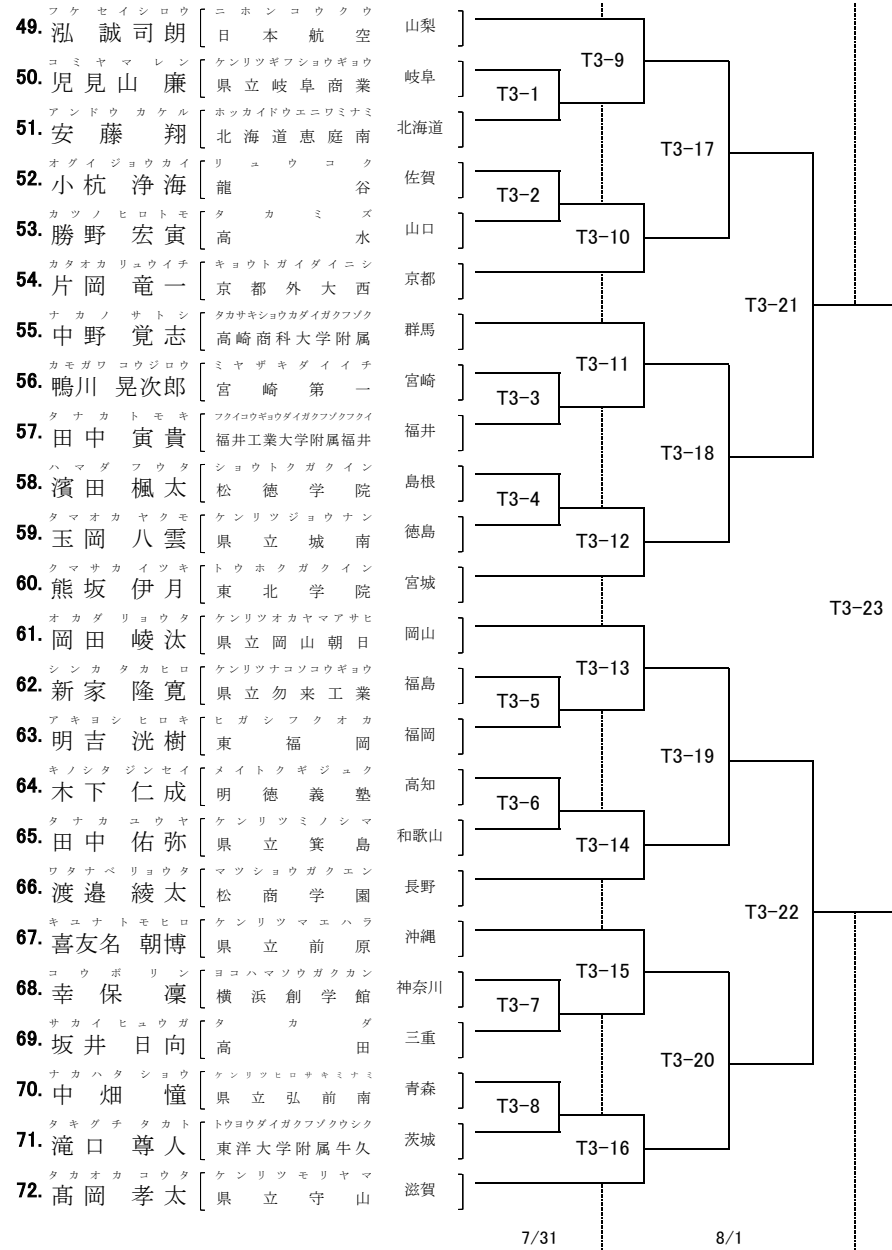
49. フケ セイシロウ 泓 誠司朗 ［ニホンコウクウ 日本航空 山梨 ］
50. コミヤマ レン 児見山 廉 ［ケンリツギフショウギョウ 県立岐阜商業 岐阜 ］
51. アンドウ カケル 安藤 翔 ［ホッカイドウエニワミナミ 北海道恵庭南 北海道 ］
52. オグイ ジョウカイ 小杭 浄海 ［リュウコク 龍谷 佐賀 ］
53. カツノ ヒロトモ 勝野 宏寅 ［タカミズ 高水 山口 ］
54. カタオカ リュウイチ 片岡 竜一 ［キョウトガイダイニシ 京都外大西 京都 ］
55. ナカノ サトシ 中野 覚志 ［タカサキショウカダイガクフゾク 高崎商科大学附属 群馬 ］
56. カモガワ コウジロウ 鴨川 晃次郎 ［ミヤザキダイイチ 宮崎第一 宮崎 ］
57. タナカ トモキ 田中 寅貴 ［フクイコウギョウダイガクフゾクフクイ 福井工業大学附属福井 福井 ］
58. ハマダ フウタ 濱田 楓太 ［ショウトクガクイン 松徳学院 島根 ］
59. タマオカ ヤクモ 玉岡 八雲 ［ケンリツジョウナン 県立城南 徳島 ］
60. クマサカ イツキ 熊坂 伊月 ［トウホクガクイン 東北学院 宮城 ］
61. オカダ リョウタ 岡田 峻汰 ［ケンリツオカヤマアサヒ 県立岡山朝日 岡山 ］
62. シンカ タカヒロ 新家 隆寛 ［ケンリツナコソコウギョウ 県立勿来工業 福島 ］
63. アキヨシ ヒロキ 明吉 洸樹 ［ヒガシフクオカ 東福岡 福岡 ］
64. キノシタ ジンセイ 木下 仁成 ［メイトクギジュク 明徳義塾 高知 ］
65. タナカ ユウヤ 田中 佑弥 ［ケンリツミノシマ 県立箕島 和歌山 ］
66. ワタナベ リョウタ 渡邉 綾太 ［マツショウガクエン 松商学園 長野 ］
67. キユナ トモヒロ 喜友名 朝博 ［ケンリツマエハラ 県立前原 沖縄 ］
68. コウボ リン 幸保 凜 ［ヨコハマソウガクカン 横浜創学館 神奈川 ］
69. サカイ ヒュウガ 坂井 日向 ［タカダ 高田 三重 ］
70. ナカハタ ショウ 中畑 憧 ［ケンリツヒロサキミナミ 県立弘前南 青森 ］
71. タキグチ タカト 滝口 尊人 ［トウヨウダイガクフゾクウシク 東洋大学附属牛久 茨城 ］
72. タカオカ コウタ 髙岡 孝太 ［ケンリツモリヤマ 県立守山 滋賀 ］

T3-1 T3-2 T3-3 T3-4 T3-5 T3-6 T3-7 T3-8
T3-9 T3-10 T3-11 T3-12 T3-13 T3-14 T3-15 T3-16
T3-17 T3-18 T3-19 T3-20
T3-21 T3-22
T3-23

7/31 8/1